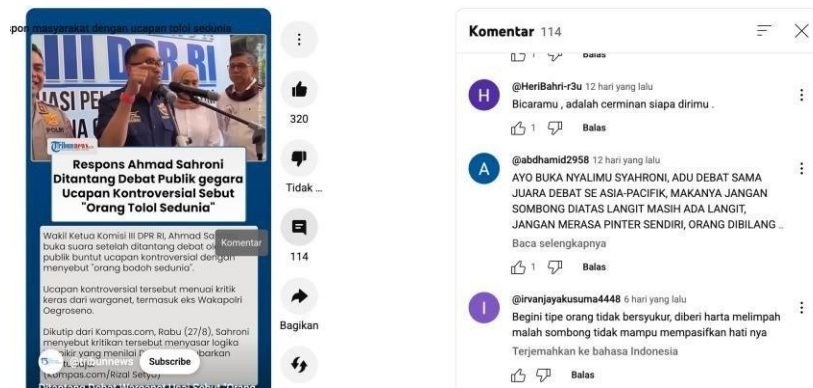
pon masyarakat dengan ucapan tolol sedunia

III DPR RI

HASI PE

Tribunnews

Respons Ahmad Sahroni Ditantang Debat Publik gegara Ucapan Kontroversial Sebut "Orang Tolol Sedunia"

Wakil Ketua Komisi III DPR RI, Ahmad Sa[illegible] buka suara setelah ditantang debat o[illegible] publik buntut ucapan kontroversial deng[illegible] menyebut "orang bodoh sedunia".

Ucapan kontroversial tersebut menuai kritik keras dari warganet, termasuk eks Wakapolri Oegroseno.

Dikutip dari Kompas.com, Rabu (27/8), Sahroni menyebut kritikan tersebut menyasar logika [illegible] yang menilai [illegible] (kompas.com/Rizal Setyo)

tribunnews Subscribe

Komentar

320

Tidak ...

114

Bagikan

Komentar 114

Balas

@HeriBahri-r3u 12 hari yang lalu
Bicaramu , adalah cerminan siapa dirimu .
1 Balas

@abdhamid2958 12 hari yang lalu
AYO BUKA NYALIMU SYAHRONI, ADU DEBAT SAMA JUARA DEBAT SE ASIA-PASIFIK, MAKANYA JANGAN SOMBONG DIATAS LANGIT MASIH ADA LANGIT, JANGAN MERASA PINTER SENDIRI, ORANG DIBILANG ..
Baca selengkapnya
1 Balas

@irvanjayakusuma4448 6 hari yang lalu
Begini tipe orang tidak bersyukur, diberi harta melimpah malah sombong tidak mampu mempasifkan hati nya
Terjemahkan ke bahasa Indonesia
Balas